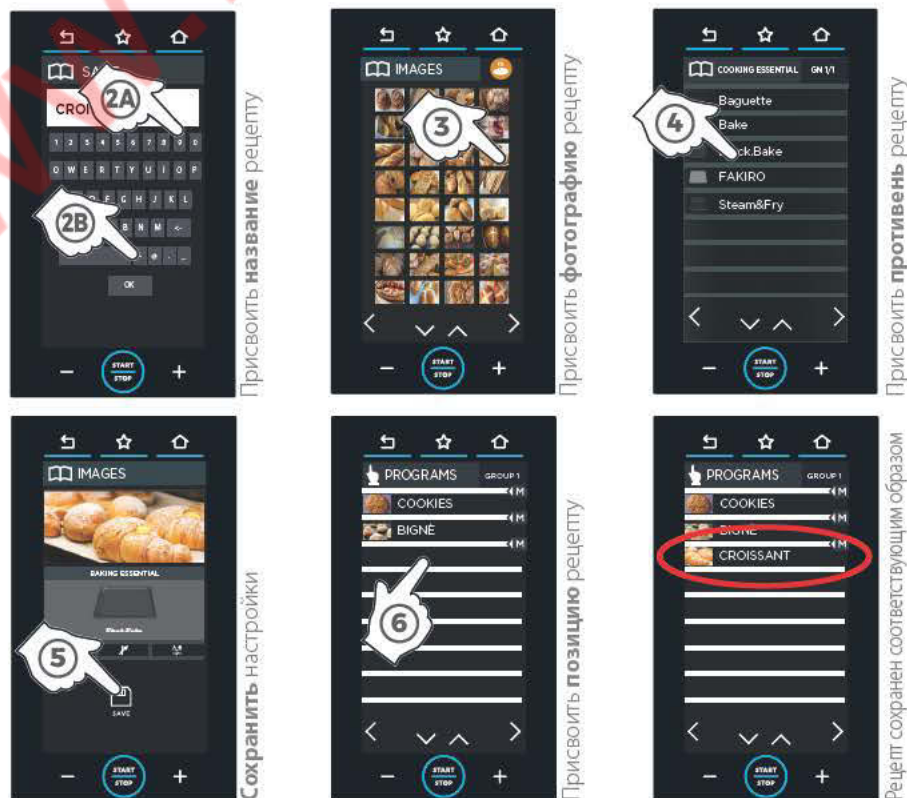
SAVE
2A
CRO
1 2 3 4 5 6 7 8 9 0
Q W E R T Y U I O P
2B
G H J K L
B N M
OK
START STOP
Присвоить **название** рецепту

IMAGES
3
START STOP
Присвоить **фотографию** рецепту

COOKING ESSENTIAL GN 1/1
4
Baguette
Bake
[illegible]ck.Bake
FAKIRO
Steam&Fry
START STOP
Присвоить **противень** рецепту

IMAGES
BAKING ESSENTIAL
5
SAVE
START STOP
**Сохранить** настройки

PROGRAMS GROUP 1
COOKIES
BIGNÈ
6
START STOP
Присвоить **позицию** рецепту

PROGRAMS GROUP 1
COOKIES
BIGNÈ
CROISSANT
START STOP
Рецепт сохранен соответствующим образом